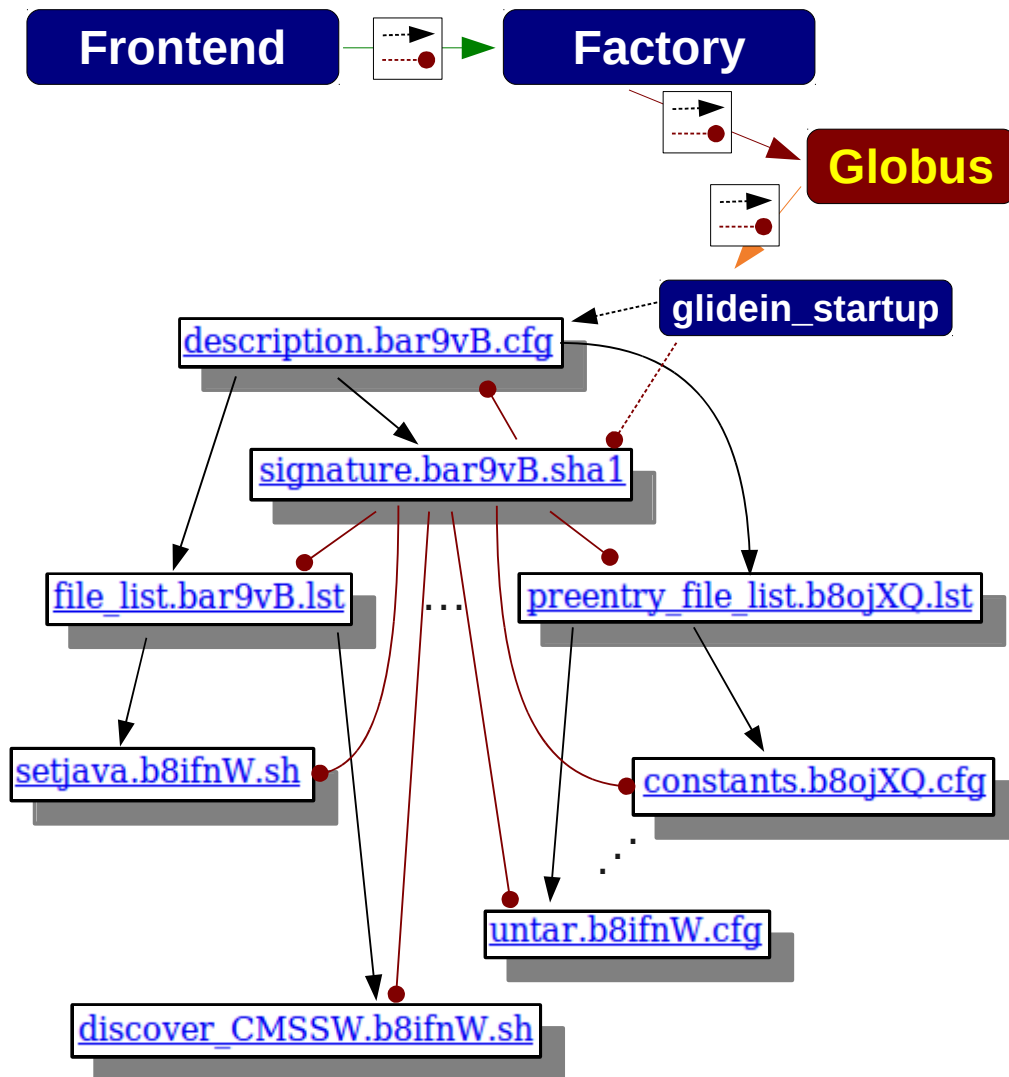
Frontend

Factory

Globus

glidein_startup

description.bar9vB.cfg

signature.bar9vB.sha1

file_list.bar9vB.lst

...

preentry_file_list.b8ojXQ.lst

setjava.b8ifnW.sh

constants.b8ojXQ.cfg

...

untar.b8ifnW.cfg

discover_CMSSW.b8ifnW.sh